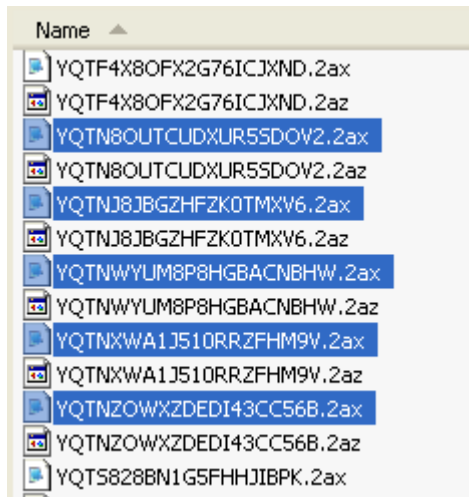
Name

YQTF4X8OFX2G76ICJXND.2ax
YQTF4X8OFX2G76ICJXND.2az
YQTN8OUTCUDXUR5SDOV2.2ax
YQTN8OUTCUDXUR5SDOV2.2az
YQTNJ8JBGZHFZK0TMXV6.2ax
YQTNJ8JBGZHFZK0TMXV6.2az
YQTNWYUM8P8HGBACNBHW.2ax
YQTNWYUM8P8HGBACNBHW.2az
YQTNXWA1J510RRZFHM9V.2ax
YQTNXWA1J510RRZFHM9V.2az
YQTNZOWXZDEDI43CC56B.2ax
YQTNZOWXZDEDI43CC56B.2az
YQTS828BN1G5FHHJIBPK.2ax